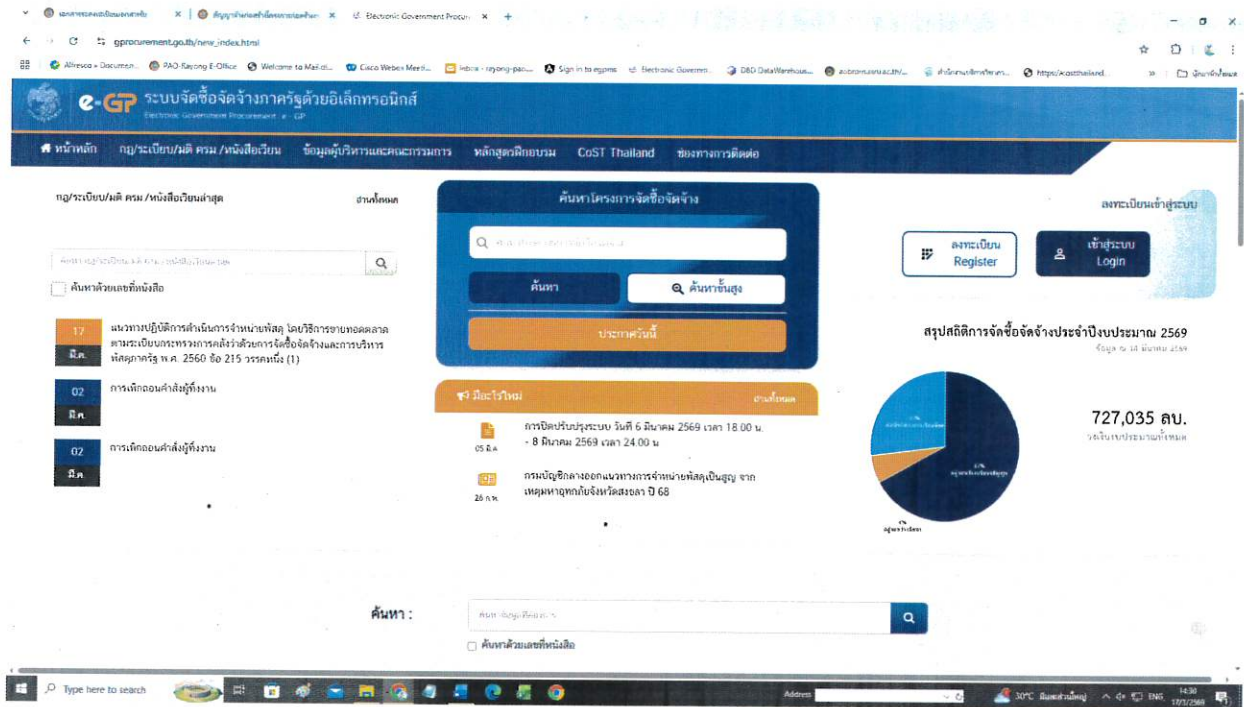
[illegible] | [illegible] | Electronic Government Procur... | +

gprocurement.go.th/new_index.html

Alfresco » Documen... | PAO-Rayong E-Office | Welcome to Mail.d... | Cisco Webex Meeti... | Inbox - rayong-pao... | Sign in to egpms | Electronic Governm... | DBD DataWarehouse... | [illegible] | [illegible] | https://costthailand... | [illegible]

e-GP ระบบจัดซื้อจัดจ้างภาครัฐด้วยอิเล็กทรอนิกส์
Electronic Government Procurement : e - GP

หน้าหลัก | กฎ/ระเบียบ/มติ ครม./หนังสือเวียน | ข้อมูลผู้บริหารและคณะกรรมการ | หลักสูตรฝึกอบรม | CoST Thailand | ช่องทางการติดต่อ

กฎ/ระเบียบ/มติ ครม./หนังสือเวียนล่าสุด | อ่านทั้งหมด

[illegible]

ค้นหาด้วยเลขที่หนังสือ

17 มี.ค. แนวทางปฏิบัติการดำเนินการจำหน่ายพัสดุ โดยวิธีการขายทอดตลาด ตามระเบียบกระทรวงการคลังว่าด้วยการจัดซื้อจัดจ้างและการบริหารพัสดุภาครัฐ พ.ศ. 2560 ข้อ 215 วรรคหนึ่ง (1)

02 มี.ค. การเพิกถอนคำสั่งผู้ทิ้งงาน

02 มี.ค. การเพิกถอนคำสั่งผู้ทิ้งงาน

ค้นหาโครงการจัดซื้อจัดจ้าง

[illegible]

ค้นหา | ค้นหาขั้นสูง

ประกาศวันนี้

มีอะไรใหม่ | อ่านทั้งหมด

05 มี.ค. การปิดปรับปรุงระบบ วันที่ 6 มีนาคม 2569 เวลา 18.00 น. - 8 มีนาคม 2569 เวลา 24.00 น.

26 ก.พ. กรมบัญชีกลางออกแนวทางการจำหน่ายพัสดุเป็นสูญ จากเหตุมหาอุทกภัยจังหวัดสงขลา ปี 68

ลงทะเบียนเข้าสู่ระบบ

ลงทะเบียน Register | เข้าสู่ระบบ Login

สรุปสถิติการจัดซื้อจัดจ้างประจำปีงบประมาณ 2569
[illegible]

727,035 ลบ.
วงเงินงบประมาณทั้งหมด

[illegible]

ค้นหา : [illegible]

ค้นหาด้วยเลขที่หนังสือ

Type here to search | Address | 30°C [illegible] | ENG | 14:30 | 17/3/2569